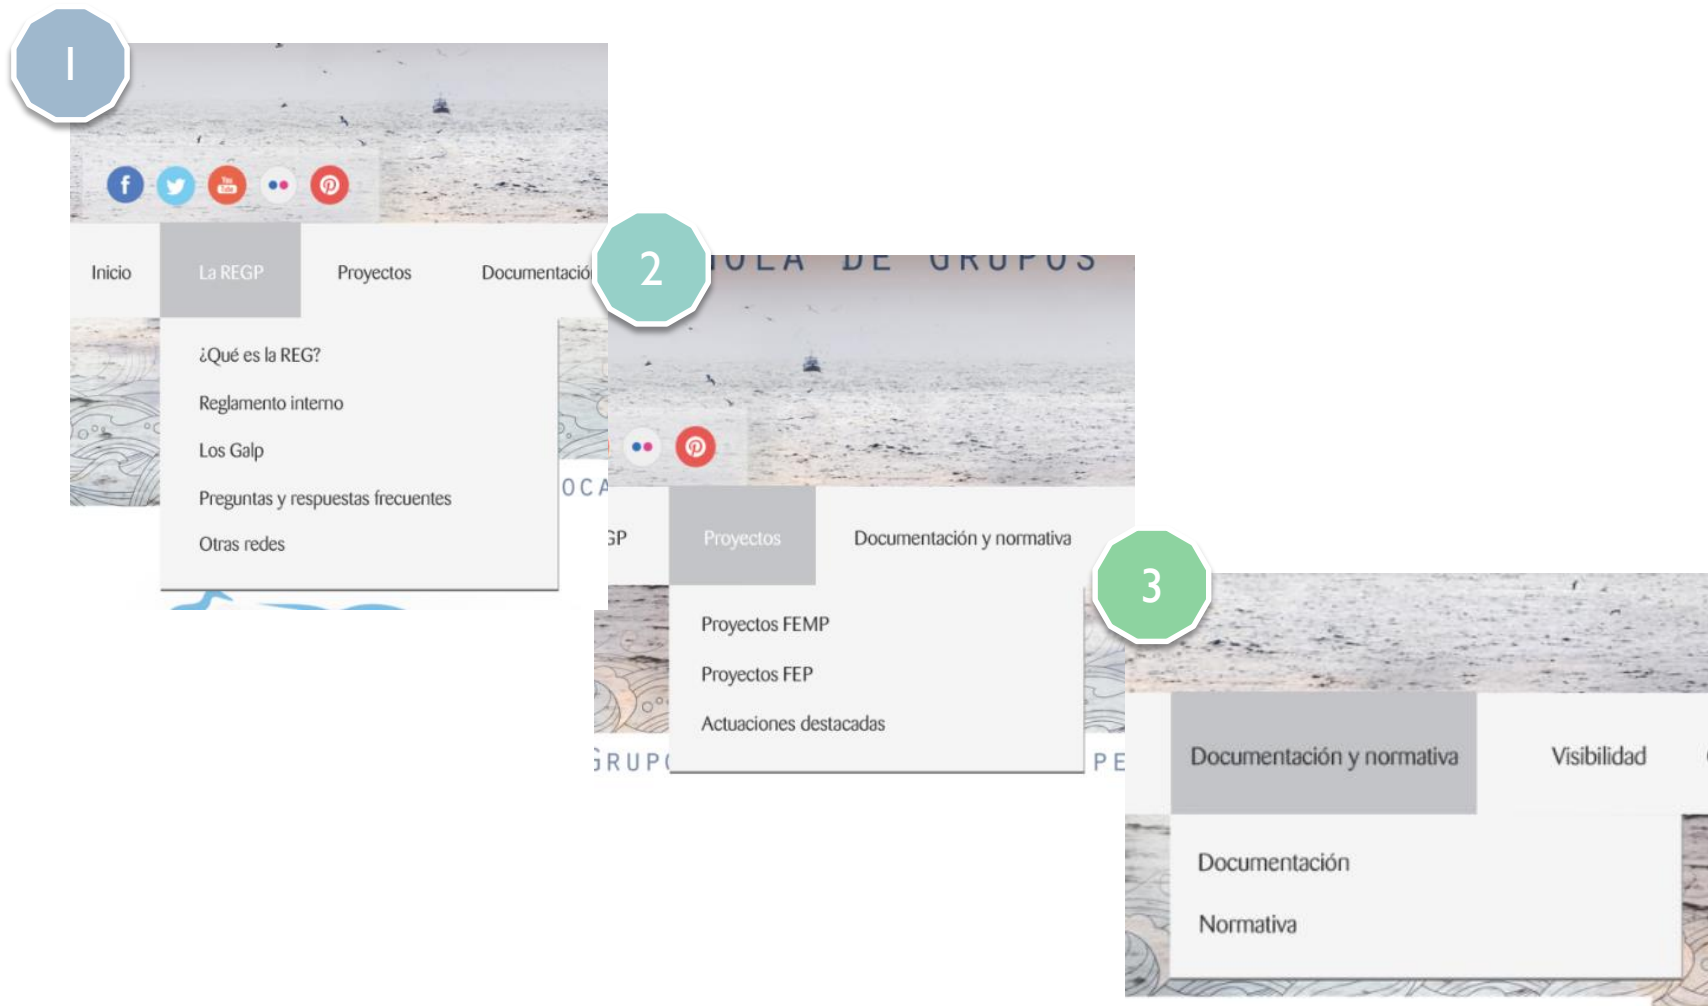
1

Inicio

La REGP

Proyectos

Documentació

¿Qué es la REG?

Reglamento interno

Los Galp

Preguntas y respuestas frecuentes

Otras redes

OCA

2

OLA DE GRUPOS

GP

Proyectos

Documentación y normativa

Proyectos FEMP

Proyectos FEP

Actuaciones destacadas

GRUP

PE

3

Documentación y normativa

Visibilidad

Documentación

Normativa